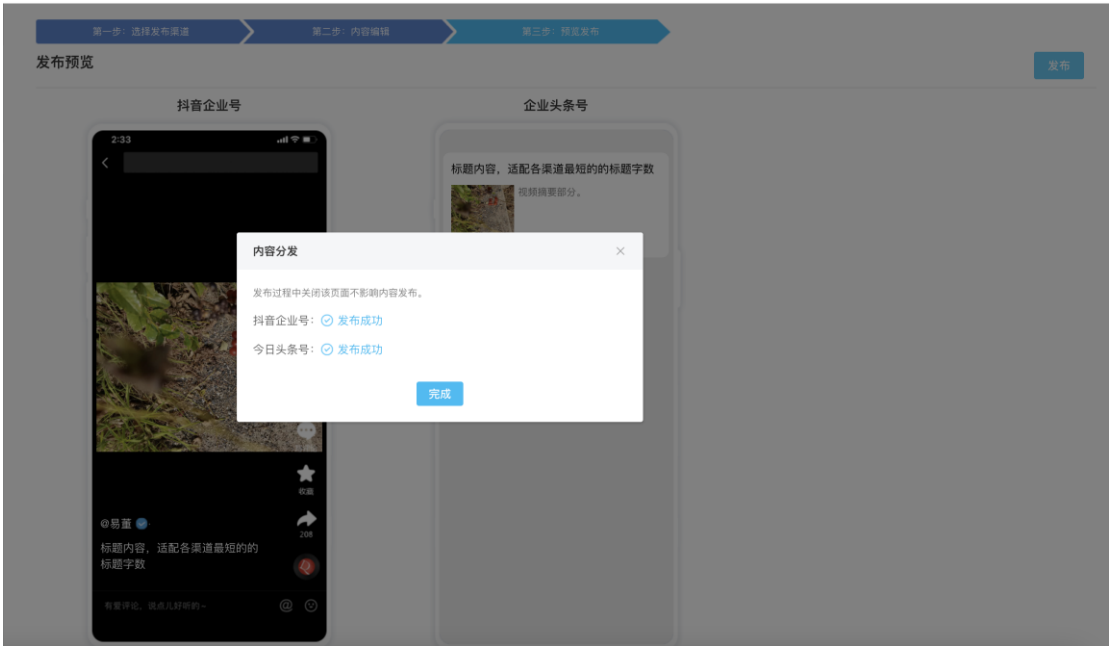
第一步：选择发布渠道
第二步：内容编辑
第三步：预览发布

发布预览

发布

抖音企业号

企业头条号

2:33

标题内容，适配各渠道最短的的标题字数

视频摘要部分。

内容分发

×

发布过程中关闭该页面不影响内容发布。

抖音企业号： 发布成功

今日头条号： 发布成功

完成

收藏

208

@易董

标题内容，适配各渠道最短的的标题字数

有爱评论，说点儿好听的～

@